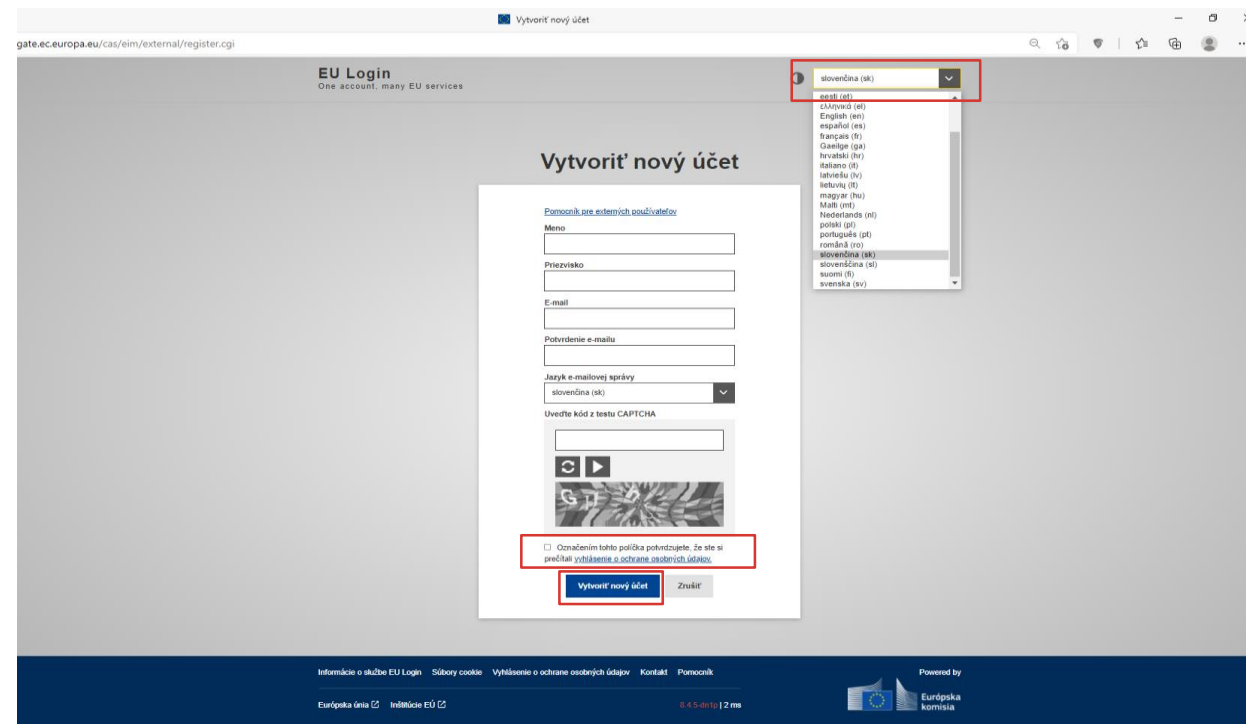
Vytvoriť nový účet

gate.ec.europa.eu/cas/eim/external/register.cgi

EU Login
One account, many EU services

slovenčina (sk)

eesti (et)
ελληνικά (el)
English (en)
español (es)
français (fr)
Gaeilge (ga)
hrvatski (hr)
italiano (it)
latviešu (lv)
lietuvių (lt)
magyar (hu)
Malti (mt)
Nederlands (nl)
polski (pl)
português (pt)
română (ro)
slovenčina (sk)
slovenščina (sl)
suomi (fi)
svenska (sv)

Vytvoriť nový účet

Pomocník pre externých používateľov

Meno

Priezvisko

E-mail

Potvrdenie e-mailu

Jazyk e-mailovej správy

slovenčina (sk)

Uveďte kód z testu CAPTCHA

Označením tohto políčka potvrdzujete, že ste si prečítali vyhlásenie o ochrane osobných údajov.

Vytvoriť nový účet

Zrušiť

Informácie o službe EU Login   Súbory cookie   Vyhlásenie o ochrane osobných údajov   Kontakt   Pomocník

Európska únia   Inštitúcie EÚ

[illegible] | 2 ms

Powered by

Európska komisia